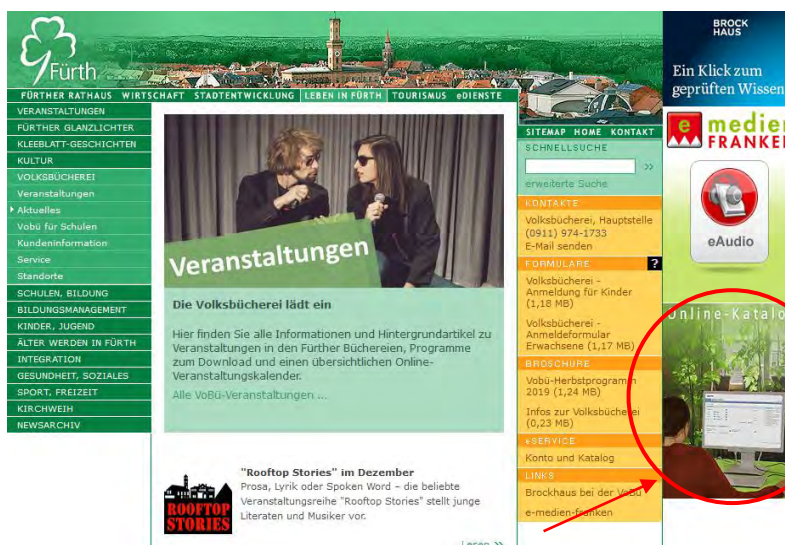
Fürth

FÜRTHER RATHAUS WIRTSCHAFT STADTENTWICKLUNG LEBEN IN FÜRTH TOURISMUS eDIENSTE

VERANSTALTUNGEN
FÜRTHER GLANZLICHTER
KLEEBLATT-GESCHICHTEN
KULTUR
VOLKSBÜCHEREI
Veranstaltungen
Aktuelles
Vobü für Schulen
Kundeninformation
Service
Standorte
SCHULEN, BILDUNG
BILDUNGSMANAGEMENT
KINDER, JUGEND
ÄLTER WERDEN IN FÜRTH
INTEGRATION
GESUNDHEIT, SOZIALES
SPORT, FREIZEIT
KIRCHWEIH
NEWSARCHIV

Veranstaltungen

Die Volksbücherei lädt ein

Hier finden Sie alle Informationen und Hintergrundartikel zu Veranstaltungen in den Fürther Büchereien, Programme zum Download und einen übersichtlichen Online-Veranstaltungskalender.

Alle VoBü-Veranstaltungen ...

ROOFTOP STORIES

"Rooftop Stories" im Dezember
Prosa, Lyrik oder Spoken Word – die beliebte Veranstaltungsreihe "Rooftop Stories" stellt junge Literaten und Musiker vor.

Lesen »

SITEMAP HOME KONTAKT
SCHNELLSUCHE
»
erweiterte Suche
KONTAKTE
Volksbücherei, Hauptstelle
(0911) 974-1733
E-Mail senden
FORMULARE ?
Volksbücherei - Anmeldung für Kinder (1,18 MB)
Volksbücherei - Anmeldeformular Erwachsene (1,17 MB)
BROSCHÜRE
Vobü-Herbstprogramm 2019 (1,24 MB)
Infos zur Volksbücherei (0,23 MB)
eSERVICE
Konto und Katalog
LINKS
Brockhaus bei der VoBü
e-medien-franken

BROCK HAUS
Ein Klick zum geprüften Wissen
e medien FRANKEN
eAudio
Online-Katalog